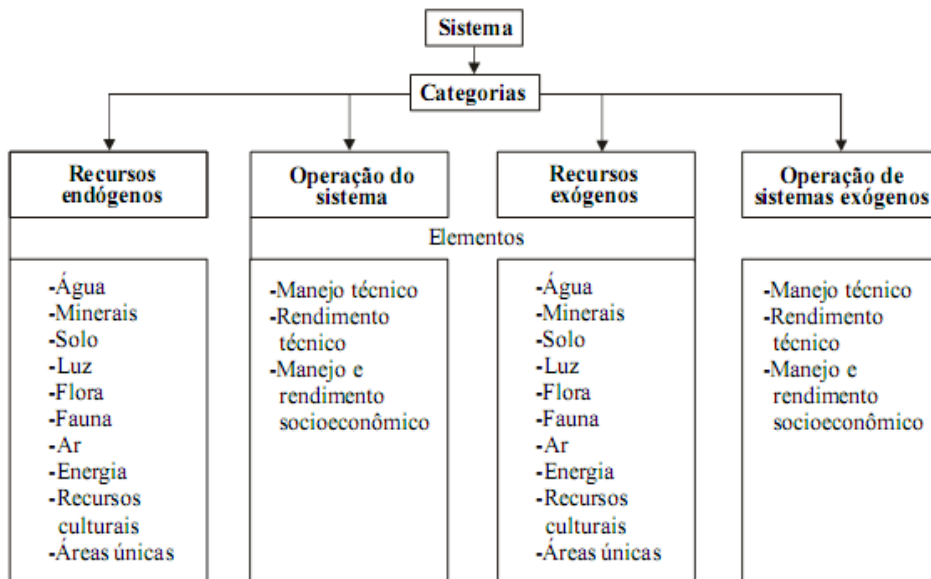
Sistema

Categorias

Recursos endógenos

Operação do sistema

Recursos exógenos

Operação de sistemas exógenos

Elementos

-Água
-Minerais
-Solo
-Luz
-Flora
-Fauna
-Ar
-Energia
-Recursos culturais
-Áreas únicas

-Manejo técnico
-Rendimento técnico
-Manejo e rendimento socioeconômico

-Água
-Minerais
-Solo
-Luz
-Flora
-Fauna
-Ar
-Energia
-Recursos culturais
-Áreas únicas

-Manejo técnico
-Rendimento técnico
-Manejo e rendimento socioeconômico